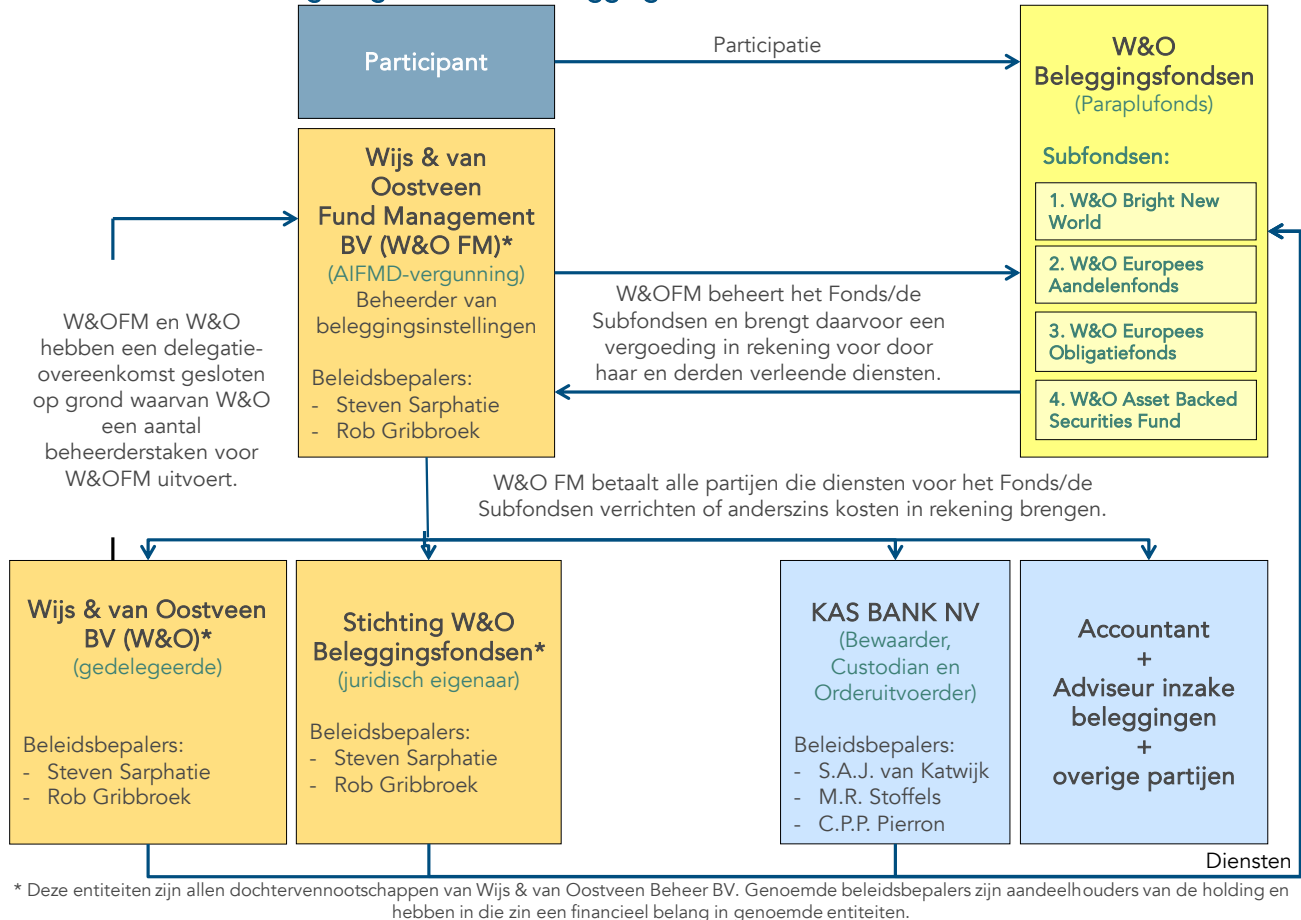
Participant

Participatie

W&O Beleggingsfondsen
(Paraplufonds)

Subfondsen:

1. W&O Bright New World

2. W&O Europees Aandelenfonds

3. W&O Europees Obligatiefonds

4. W&O Asset Backed Securities Fund

Wijs & van Oostveen Fund Management BV (W&O FM)*
(AIFMD-vergunning)
Beheerder van beleggingsinstellingen

Beleidsbepalers:
- Steven Sarphatie
- Rob Gribbroek

W&OFM beheert het Fonds/de Subfondsen en brengt daarvoor een vergoeding in rekening voor door haar en derden verleende diensten.

W&OFM en W&O hebben een delegatieovereenkomst gesloten op grond waarvan W&O een aantal beheerderstaken voor W&OFM uitvoert.

W&O FM betaalt alle partijen die diensten voor het Fonds/de Subfondsen verrichten of anderszins kosten in rekening brengen.

Wijs & van Oostveen BV (W&O)*
(gedelegeerde)

Beleidsbepalers:
- Steven Sarphatie
- Rob Gribbroek

Stichting W&O Beleggingsfondsen*
(juridisch eigenaar)

Beleidsbepalers:
- Steven Sarphatie
- Rob Gribbroek

KAS BANK NV
(Bewaarder, Custodian en Orderuitvoerder)

Beleidsbepalers:
- S.A.J. van Katwijk
- M.R. Stoffels
- C.P.P. Pierron

Accountant
+
Adviseur inzake beleggingen
+
overige partijen

Diensten

* Deze entiteiten zijn allen dochtervennootschappen van Wijs & van Oostveen Beheer BV. Genoemde beleidsbepalers zijn aandeelhouders van de holding en hebben in die zin een financieel belang in genoemde entiteiten.